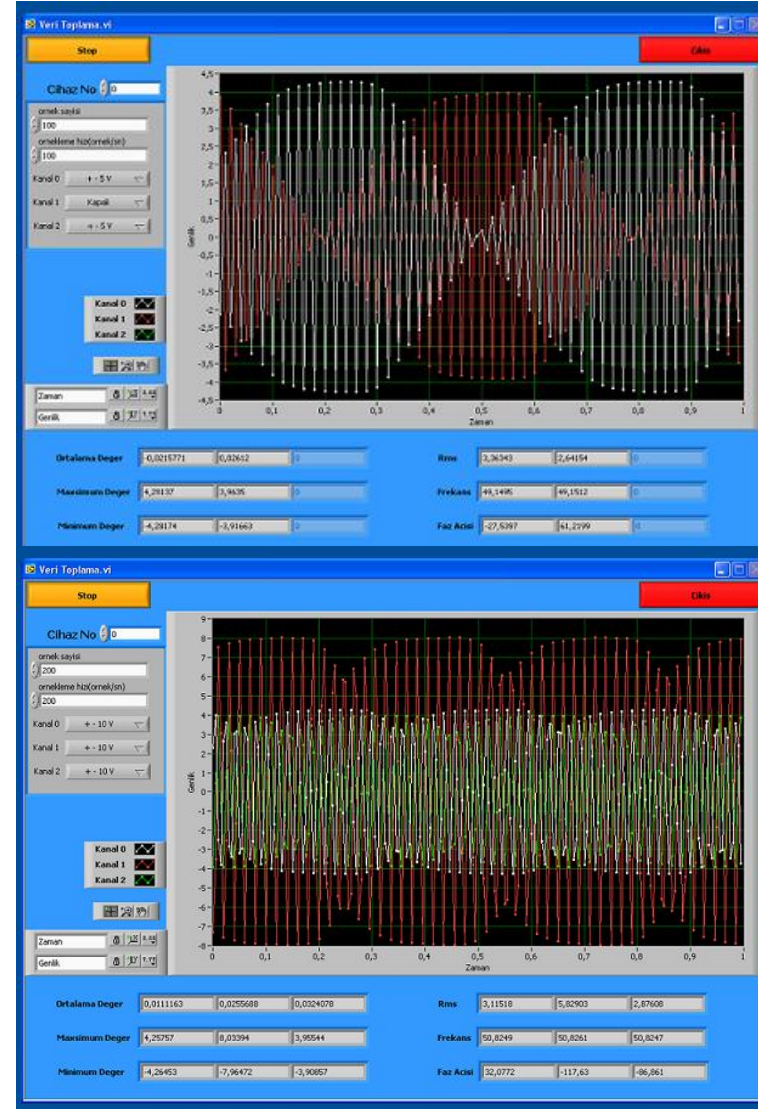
Veri Toplama.vi

Stop

Cikis

Cihaz No 0

ornek sayisi
100

ornekleme hiz(ornek/sn)
100

Kanal 0 +- 5 V

Kanal 1 Kapali

Kanal 2 +- 5 V

Kanal 0
Kanal 1
Kanal 2

Zaman
Gerilik

Gerilik

4,5 4 3,5 3 2,5 2 1,5 1 0,5 0 -0,5 -1 -1,5 -2 -2,5 -3 -3,5 -4 -4,5

0 0,1 0,2 0,3 0,4 0,5 0,6 0,7 0,8 0,9 1

Zaman

Ortalama Deger -0,0215771 0,02612 0

Maksimum Deger 4,28137 3,9635 0

Minimum Deger -4,28174 -3,91663 0

Rms 3,36343 2,64154 0

Frekans 49,1495 49,1512 0

Faz Acisi -27,5397 61,2199 0

Veri Toplama.vi

Stop

Cikis

Cihaz No 0

ornek sayisi
200

ornekleme hiz(ornek/sn)
200

Kanal 0 +- 10 V

Kanal 1 +- 10 V

Kanal 2 +- 10 V

Kanal 0
Kanal 1
Kanal 2

Zaman
Gerilik

Gerilik

9 8 7 6 5 4 3 2 1 0 -1 -2 -3 -4 -5 -6 -7 -8

0 0,1 0,2 0,3 0,4 0,5 0,6 0,7 0,8 0,9 1

Zaman

Ortalama Deger 0,0111163 0,0255688 0,0324078

Maksimum Deger 4,25757 8,03394 3,95544

Minimum Deger -4,26453 -7,96472 -3,90857

Rms 3,11518 5,82903 2,87608

Frekans 50,8249 50,8261 50,8247

Faz Acisi 32,0772 -117,63 -86,861